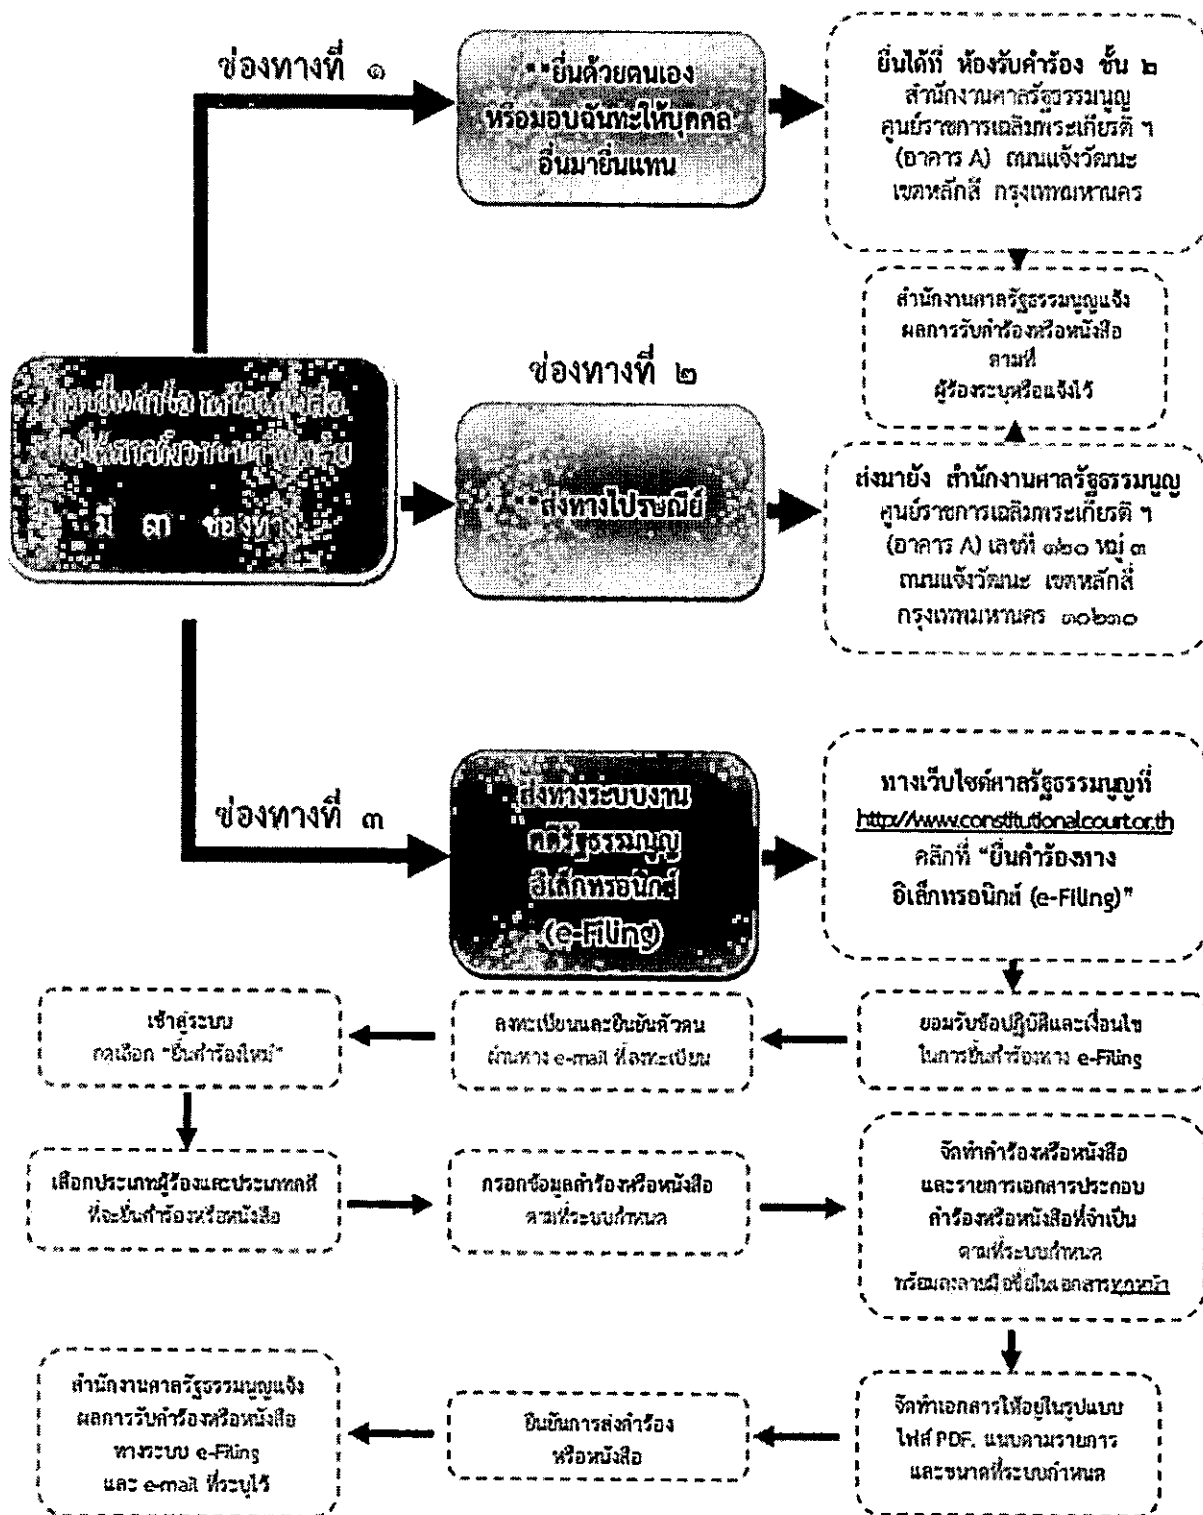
ช่องทางที่ ๑

ยื่นด้วยตนเอง หรือมอบฉันทะให้บุคคลอื่นมายื่นแทน

ยื่นได้ที่ ห้องรับคำร้อง ชั้น ๒ สำนักงานศาลรัฐธรรมนูญ ศูนย์ราชการเฉลิมพระเกียรติ ฯ (อาคาร A) ถนนแจ้งวัฒนะ เขตหลักสี่ กรุงเทพมหานคร

สำนักงานศาลรัฐธรรมนูญแจ้งผลการรับคำร้องหรือหนังสือ ตามที่ ผู้ร้องระบุหรือแจ้งไว้

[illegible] มี ๓ ช่องทาง

ช่องทางที่ ๒

ส่งทางไปรษณีย์

ส่งมายัง สำนักงานศาลรัฐธรรมนูญ ศูนย์ราชการเฉลิมพระเกียรติ ฯ (อาคาร A) เลขที่ ๑๒๐ หมู่ ๓ ถนนแจ้งวัฒนะ เขตหลักสี่ กรุงเทพมหานคร ๑๐๒๑๐

ช่องทางที่ ๓

ส่งทางระบบงานศาลรัฐธรรมนูญอิเล็กทรอนิกส์ (e-Filing)

ทางเว็บไซต์ศาลรัฐธรรมนูญที่ http://www.constitutionalcourt.or.th คลิกที่ "ยื่นคำร้องทางอิเล็กทรอนิกส์ (e-Filing)"

ยอมรับข้อปฏิบัติและเงื่อนไขในการยื่นคำร้องทาง e-Filing

ลงทะเบียนและยืนยันตัวตนผ่านทาง e-mail ที่ลงทะเบียน

เข้าสู่ระบบ กดเลือก "ยื่นคำร้องใหม่"

เลือกประเภทผู้ร้องและประเภทคดีที่จะยื่นคำร้องหรือหนังสือ

กรอกข้อมูลคำร้องหรือหนังสือตามที่ระบบกำหนด

จัดทำคำร้องหรือหนังสือและรายการเอกสารประกอบคำร้องหรือหนังสือที่จำเป็น ตามที่ระบบกำหนด พร้อมลงลายมือชื่อในเอกสารทุกหน้า

จัดทำเอกสารให้อยู่ในรูปแบบไฟล์ PDF. แนบตามรายการและขนาดที่ระบบกำหนด

ยืนยันการส่งคำร้องหรือหนังสือ

สำนักงานศาลรัฐธรรมนูญแจ้งผลการรับคำร้องหรือหนังสือทางระบบ e-Filing และ e-mail ที่ระบุไว้